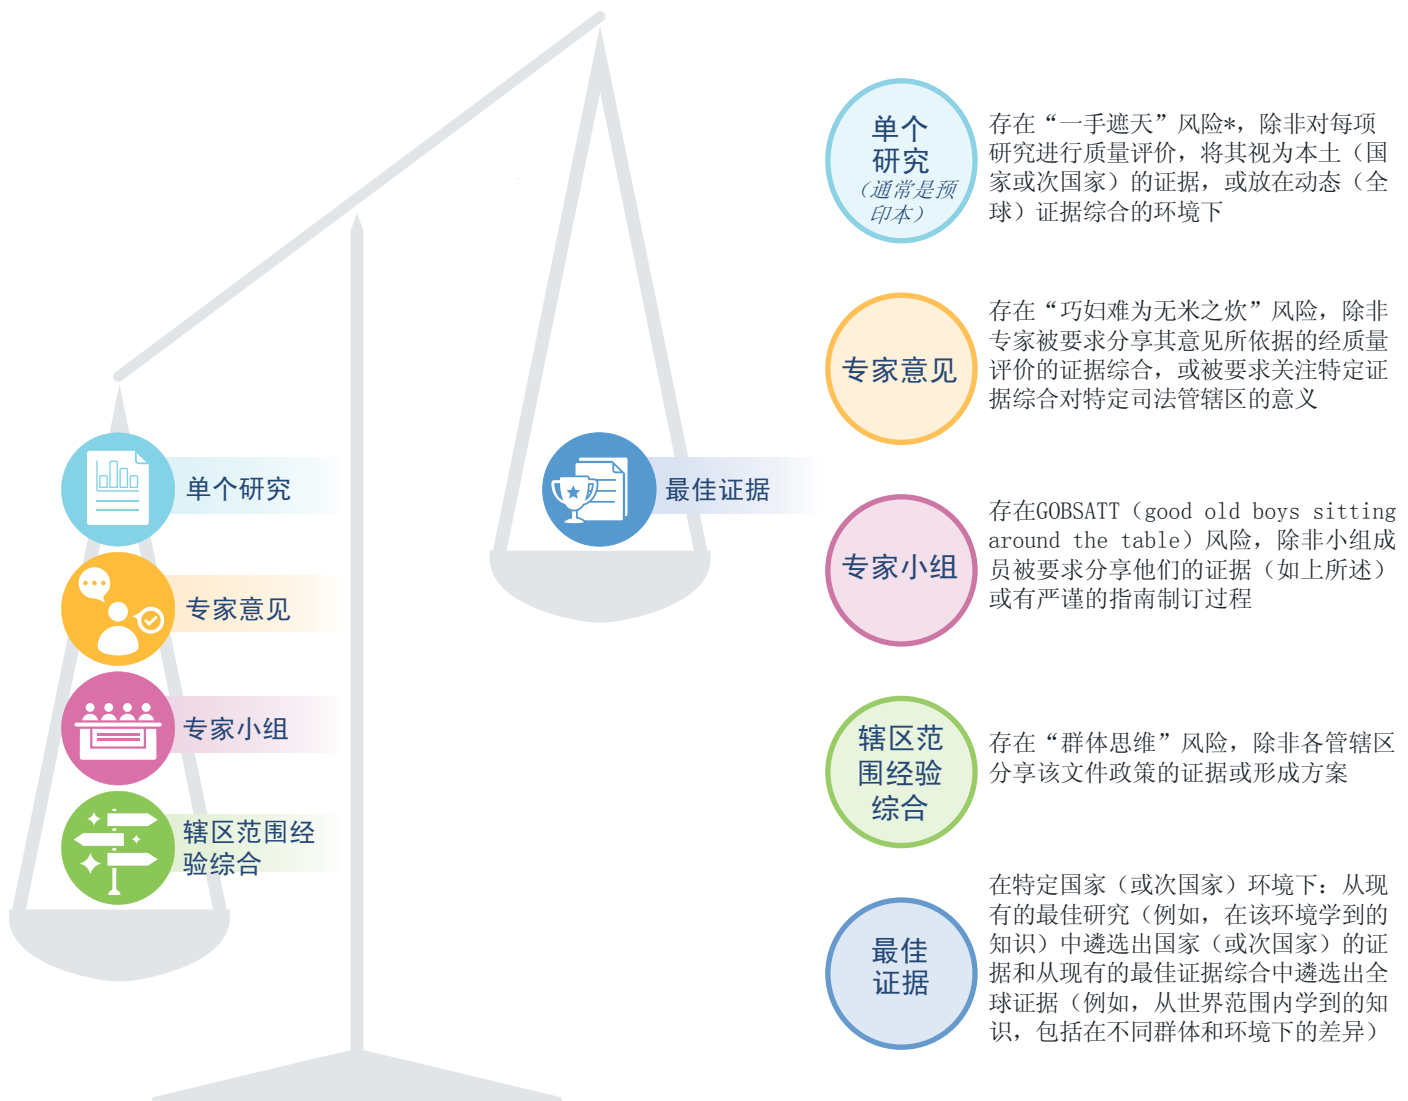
单个研究

专家意见

专家小组

辖区范围经验综合

最佳证据

单个研究（通常是预印本）

存在“一手遮天”风险*，除非对每项研究进行质量评价，将其视为本土（国家或次国家）的证据，或放在动态（全球）证据综合的环境下

专家意见

存在“巧妇难为无米之炊”风险，除非专家被要求分享其意见所依据的经质量评价的证据综合，或被要求关注特定证据综合对特定司法管辖区的意义

专家小组

存在GOBSATT（good old boys sitting around the table）风险，除非小组成员被要求分享他们的证据（如上所述）或有严谨的指南制订过程

辖区范围经验综合

存在“群体思维”风险，除非各管辖区分享该文件政策的证据或形成方案

最佳证据

在特定国家（或次国家）环境下：从现有的最佳研究（例如，在该环境学到的知识）中遴选出国家（或次国家）的证据和从现有的最佳证据综合中遴选出全球证据（例如，从世界范围内学到的知识，包括在不同群体和环境下的差异）